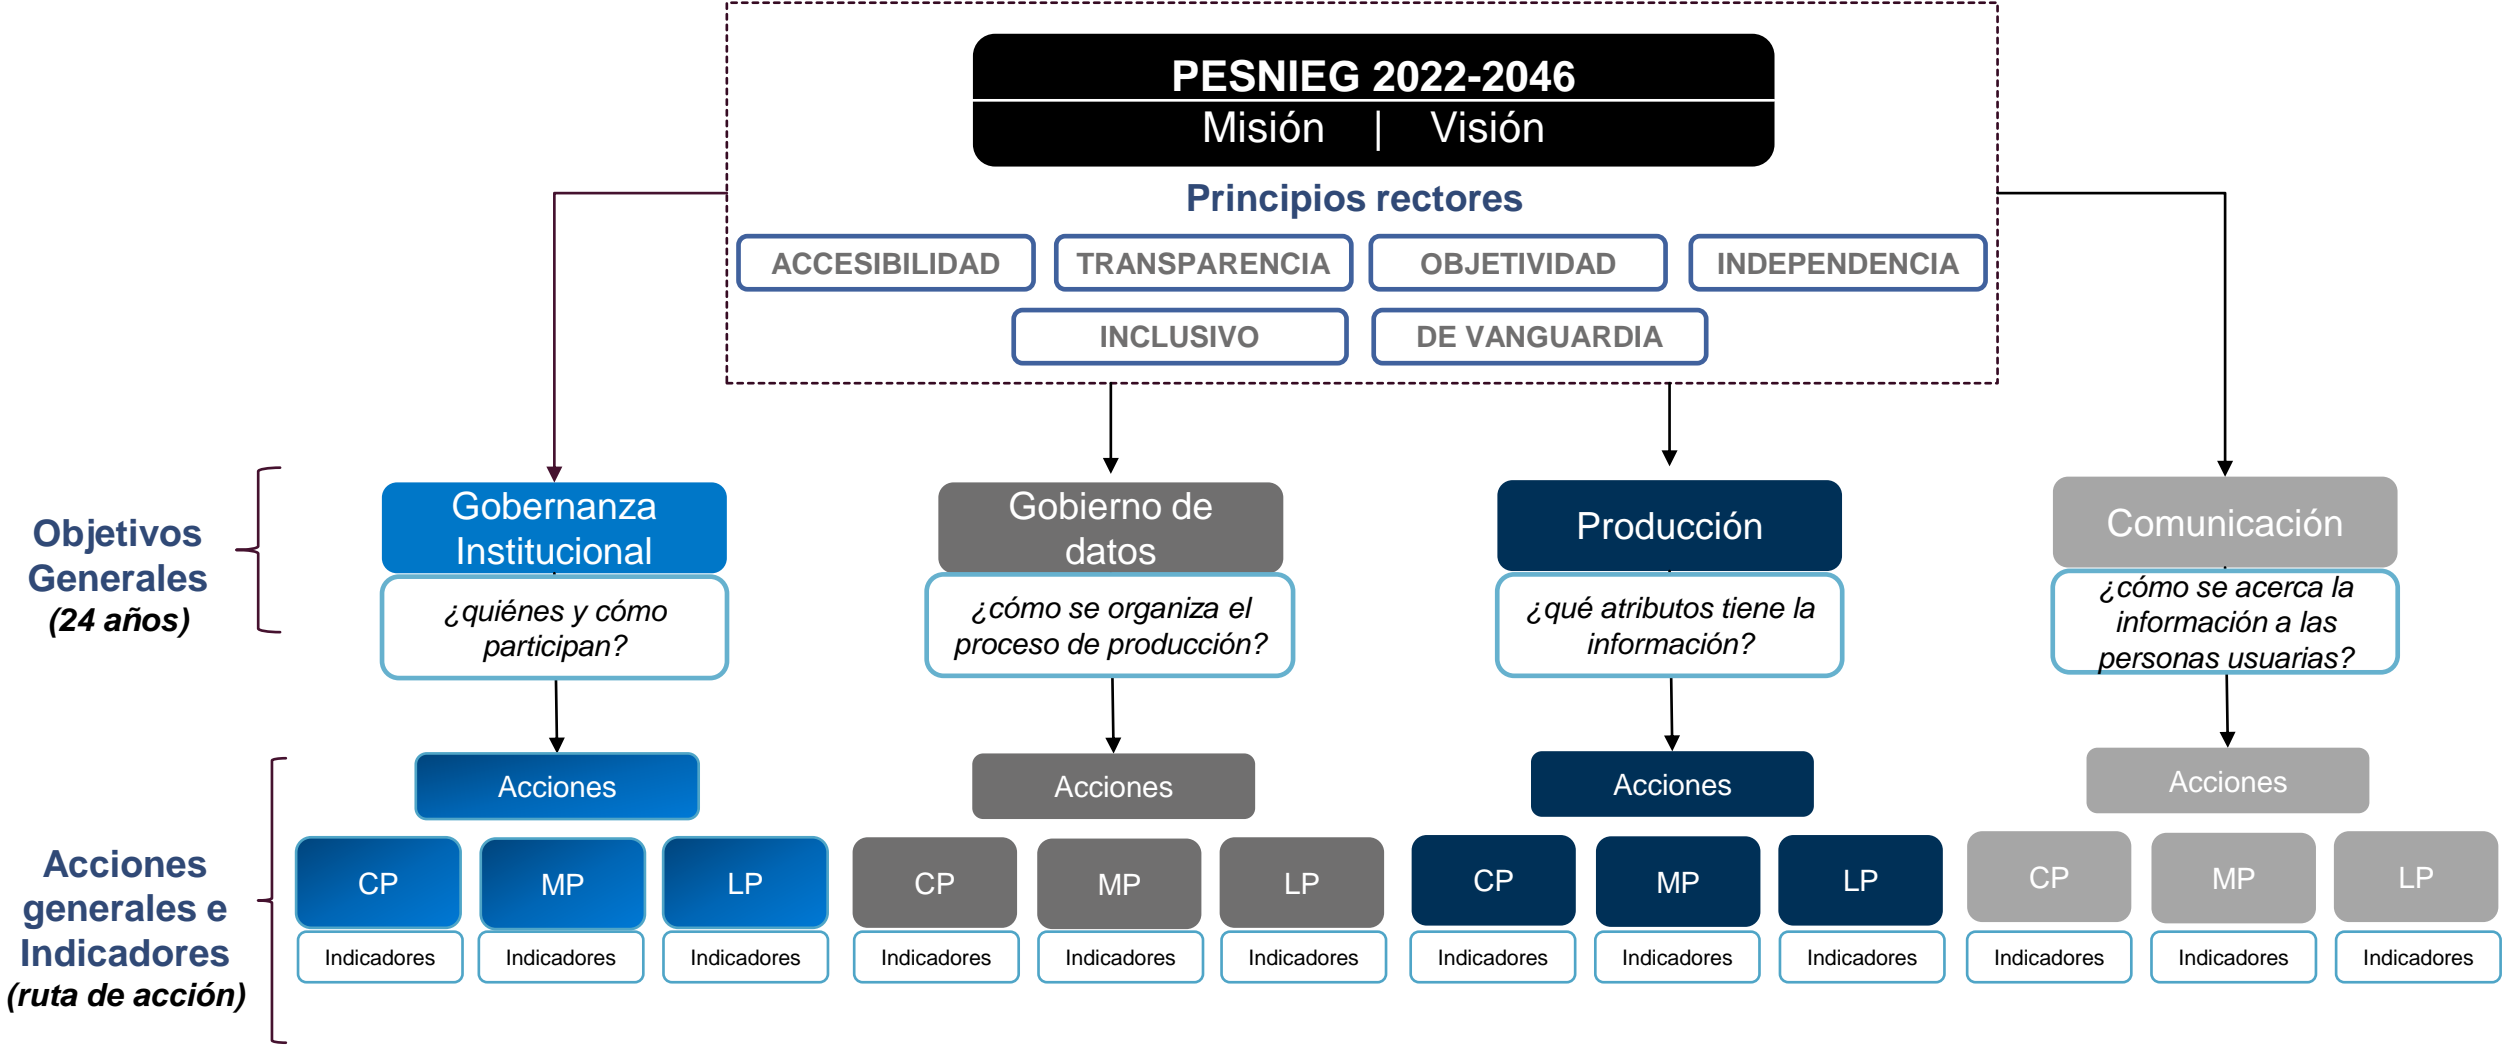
PESNIEG 2022-2046
Misión | Visión

Principios rectores

ACCESIBILIDAD
TRANSPARENCIA
OBJETIVIDAD
INDEPENDENCIA
INCLUSIVO
DE VANGUARDIA

Objetivos Generales
(24 años)

Gobernanza Institucional
¿quiénes y cómo participan?

Gobierno de datos
¿cómo se organiza el proceso de producción?

Producción
¿qué atributos tiene la información?

Comunicación
¿cómo se acerca la información a las personas usuarias?

Acciones generales e Indicadores
(ruta de acción)

Acciones
CP
MP
LP
Indicadores
Indicadores
Indicadores

Acciones
CP
MP
LP
Indicadores
Indicadores
Indicadores

Acciones
CP
MP
LP
Indicadores
Indicadores
Indicadores

Acciones
CP
MP
LP
Indicadores
Indicadores
Indicadores